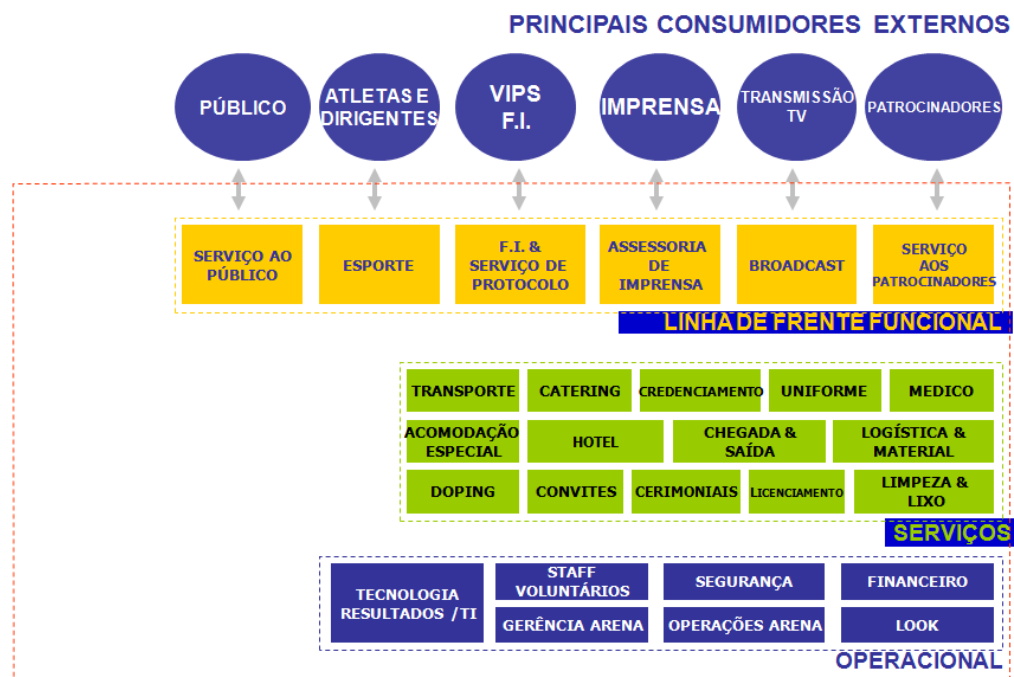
PRINCIPAIS CONSUMIDORES EXTERNOS

PÚBLICO

ATLETAS E DIRIGENTES

VIPS F.I.

IMPRENSA

TRANSMISSÃO TV

PATROCINADORES

SERVIÇO AO PÚBLICO

ESPORTE

F.I. & SERVIÇO DE PROTOCOLO

ASSESSORIA DE IMPRENSA

BROADCAST

SERVIÇO AOS PATROCINADORES

LINHA DE FRENTE FUNCIONAL

TRANSPORTE

CATERING

CREDENCIAMENTO

UNIFORME

MEDICO

ACOMODAÇÃO ESPECIAL

HOTEL

CHEGADA & SAÍDA

LOGÍSTICA & MATERIAL

DOPING

CONVITES

CERIMONIAIS

LICENCIAMENTO

LIMPEZA & LIXO

SERVIÇOS

TECNOLOGIA RESULTADOS /TI

STAFF VOLUNTÁRIOS

SEGURANÇA

FINANCEIRO

GERÊNCIA ARENA

OPERAÇÕES ARENA

LOOK

OPERACIONAL